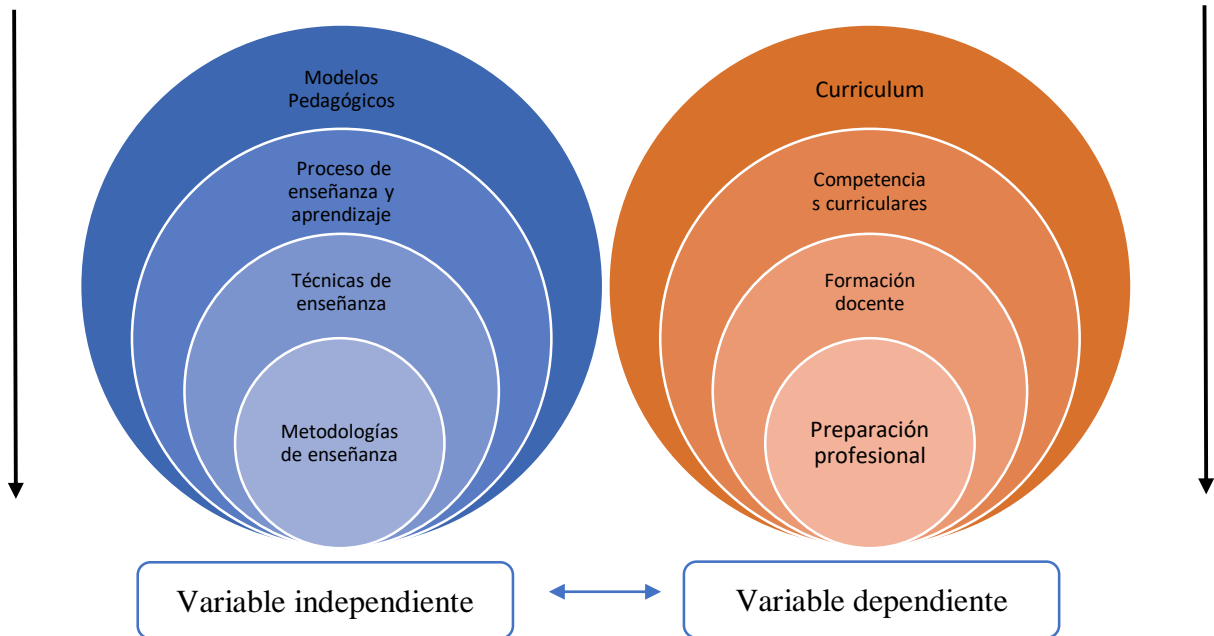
Modelos Pedagógicos

Proceso de enseñanza y aprendizaje

Técnicas de enseñanza

Metodologías de enseñanza

Curriculum

Competencia s curriculares

Formación docente

Preparación profesional

Variable independiente

Variable dependiente